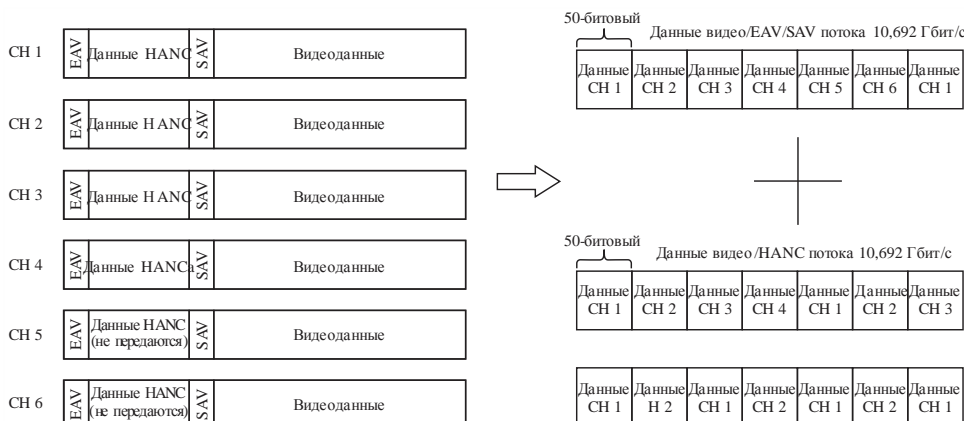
CH 1 EAV Данные HANC SAV Видеоданные

CH 2 EAV Данные H ANC SAV Видеоданные

CH 3 EAV Данные H ANC SAV Видеоданные

CH 4 EAV Данные HANCa SAV Видеоданные

CH 5 EAV Данные HANC (не передаются) SAV Видеоданные

CH 6 EAV Данные HANC (не передаются) SAV Видеоданные

50-битовый

Данные видео/EAV/SAV потока 10,692 Гбит/с

| Данные CH 1 | Данные CH 2 | Данные CH 3 | Данные CH 4 | Данные CH 5 | Данные CH 6 | Данные CH 1 |
|---|---|---|---|---|---|---|

50-битовый

Данные видео /HANC потока 10,692 Гбит/с

| Данные CH 1 | Данные CH 2 | Данные CH 3 | Данные CH 4 | Данные CH 1 | Данные CH 2 | Данные CH 3 |
|---|---|---|---|---|---|---|

| Данные CH 1 | Данные H 2 | Данные CH 1 | Данные CH 2 | Данные CH 1 | Данные CH 2 | Данные CH 1 |
|---|---|---|---|---|---|---|